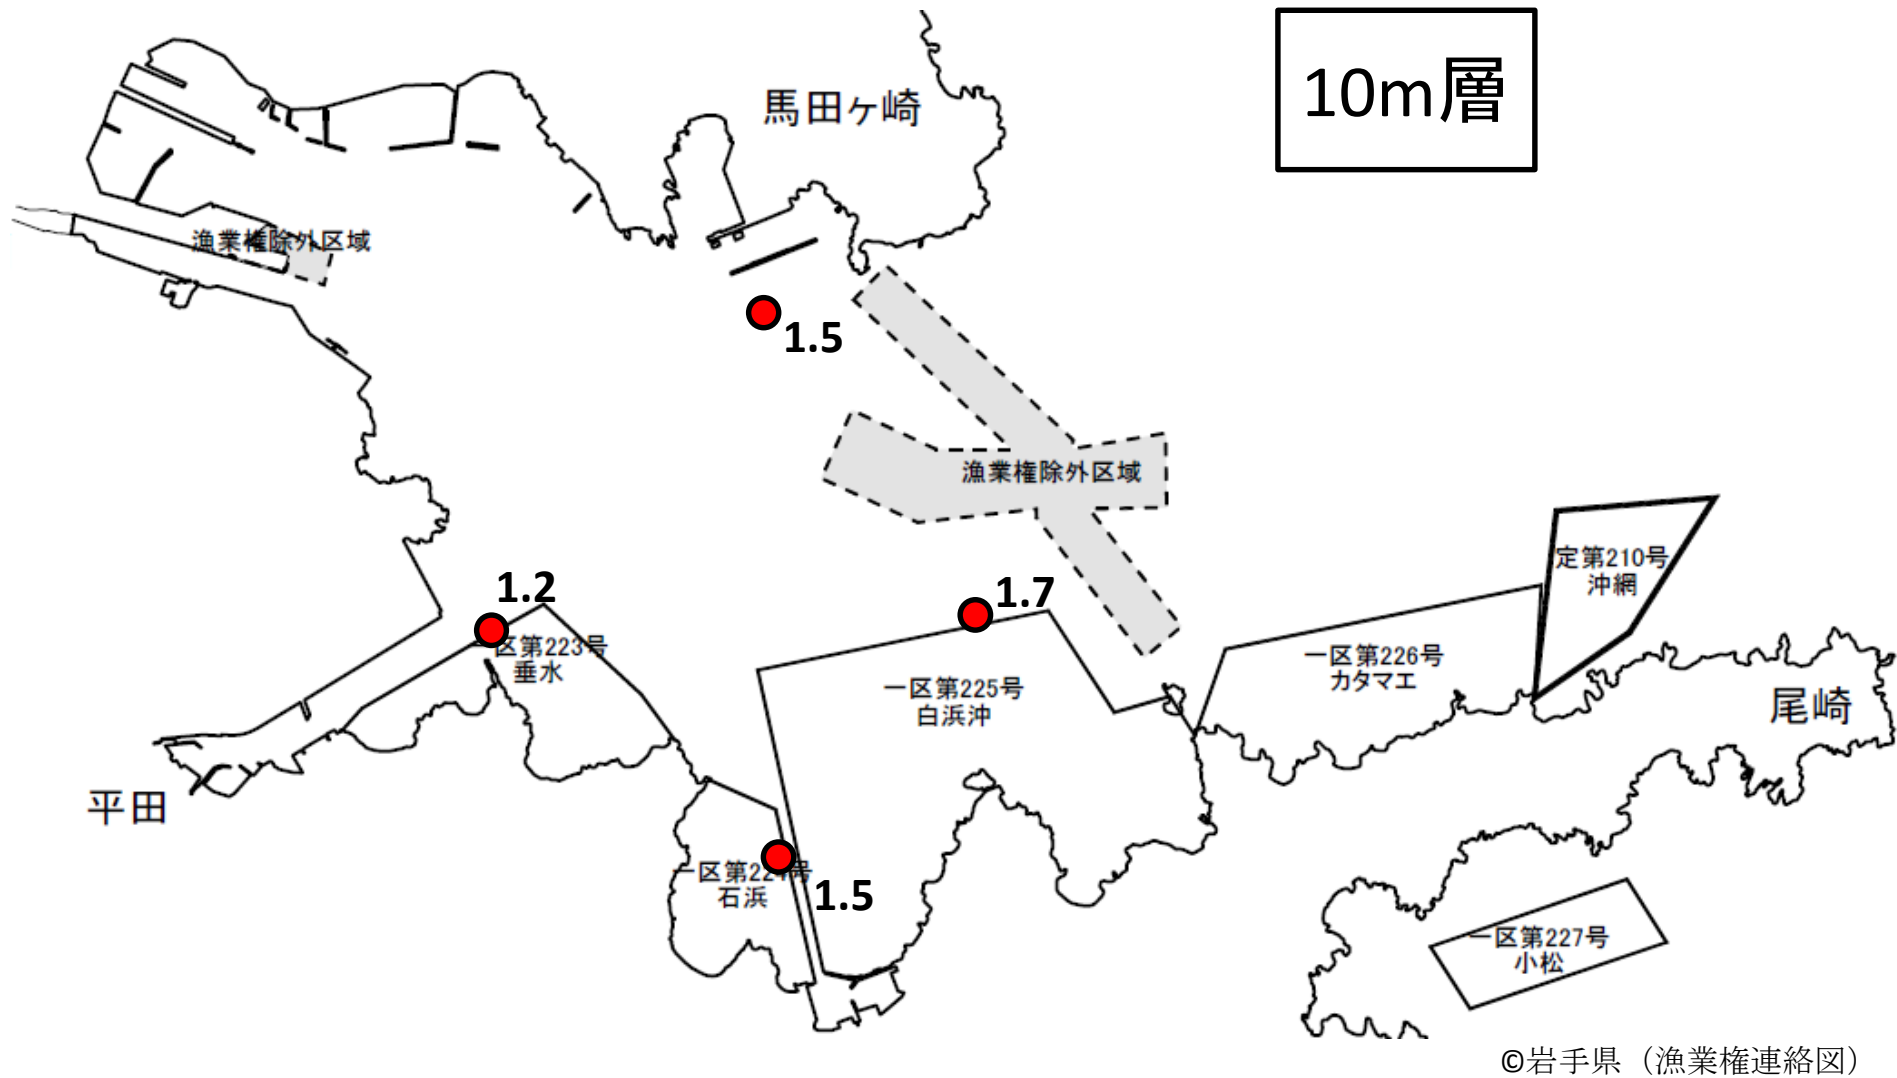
10m層

馬田ヶ崎

漁業権除外区域

1.5

漁業権除外区域

1.2

区第223号
垂水

1.7

一区第225号
白浜沖

一区第226号
カタマエ

定第210号
沖網

尾崎

平田

一区第22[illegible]号
石浜

1.5

一区第227号
小松

©岩手県（漁業権連絡図）